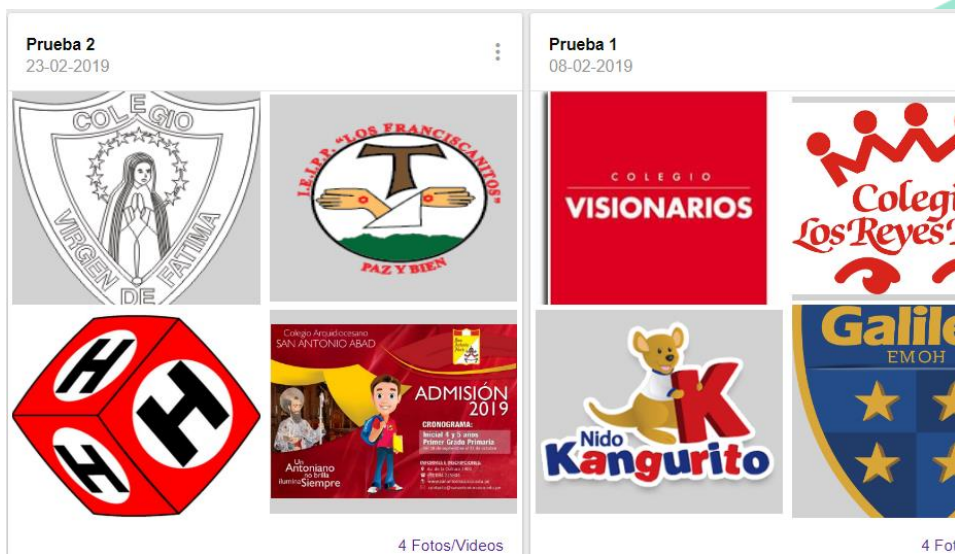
Prueba 2
23-02-2019

COLEGIO
VIRGEN DE FATIMA

I.E.I.P.P. "LOS FRANCISCANITOS"
PAZ Y BIEN

H
H
H

Colegio Arquidiocesano
SAN ANTONIO ABAD
ADMISIÓN 2019
CRONOGRAMA:
Inicial 4 y 5 años
Primer Grado Primaria
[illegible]
Un Antoniano no brilla ilumina Siempre

4 Fotos/Videos

Prueba 1
08-02-2019

COLEGIO
VISIONARIOS

Colegi
Los Reyes

Nido
Kangurito

Galile
EMOH

4 Fot